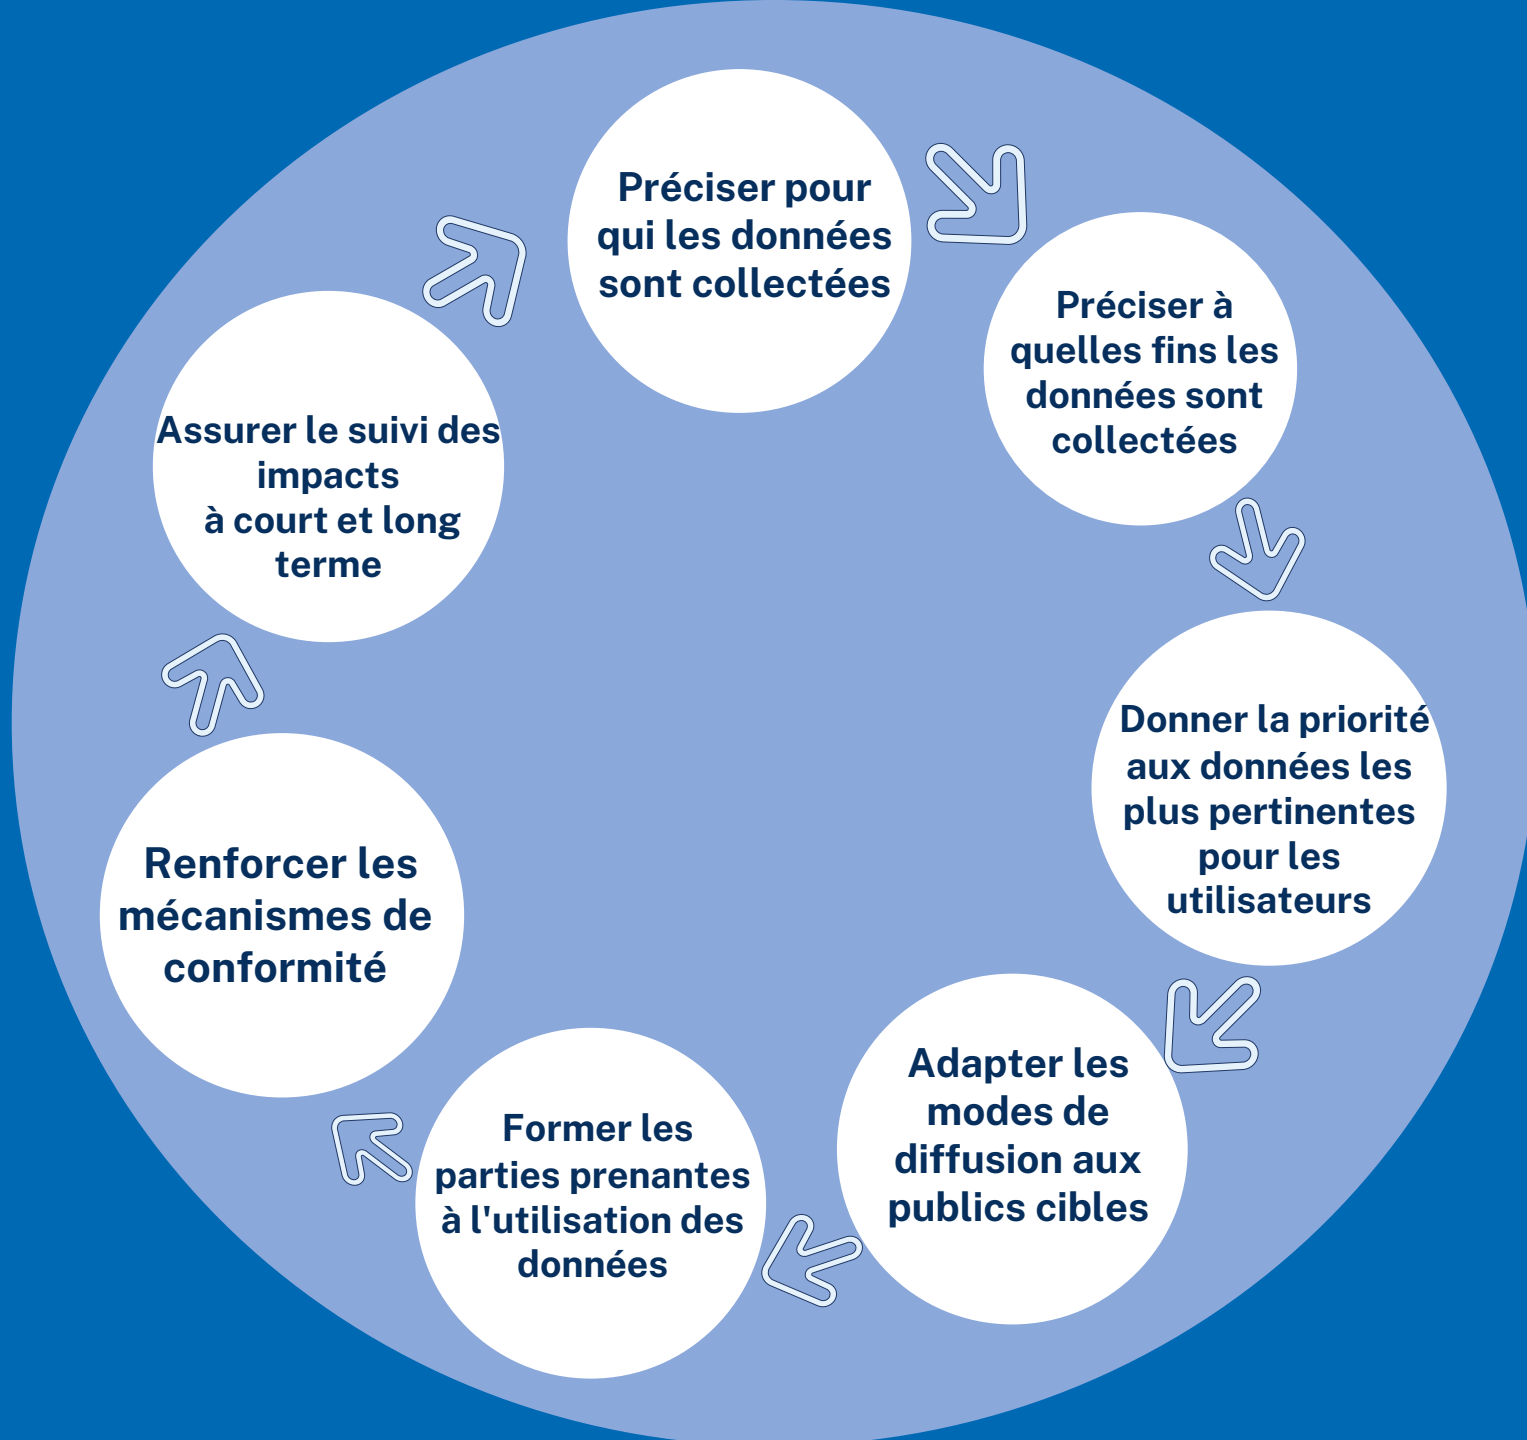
Préciser pour qui les données sont collectées

Préciser à quelles fins les données sont collectées

Donner la priorité aux données les plus pertinentes pour les utilisateurs

Adapter les modes de diffusion aux publics cibles

Former les parties prenantes à l'utilisation des données

Renforcer les mécanismes de conformité

Assurer le suivi des impacts à court et long terme